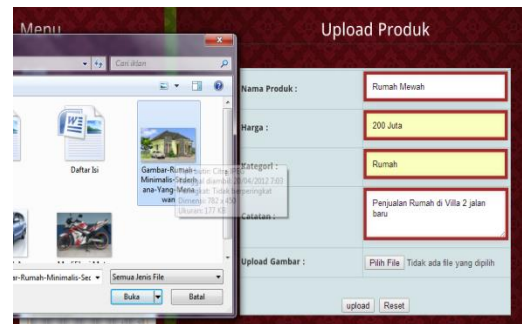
Menu

Upload Produk

Cari skan

Daftar Isi

Gambar-Rumah-Minimalis-Sederhana-Yang-Menawan

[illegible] Citra JPEG
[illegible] diambil: 28/04/2012 7:03
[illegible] Tidak berperingkat
Dimensi: 782 x 450
Ukuran: 177 KB

ar-Rumah-Minimalis-Sec

Semua Jenis File

Buka

Batal

Nama Produk :

Rumah Mewah

Harga :

200 Juta

Kategori :

Rumah

Catatan :

Penjualan Rumah di Villa 2 jalan baru

Upload Gambar :

Pilih File Tidak ada file yang dipilih

upload

Reset